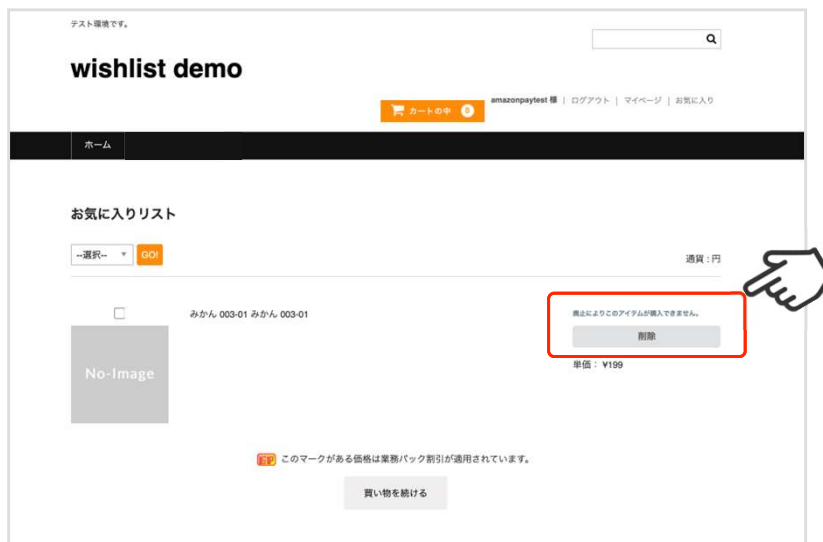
テスト環境です。

wishlist demo

カートの中 0

amazonpaytest 様 | ログアウト | マイページ | お気に入り

ホーム

お気に入りリスト

--選択-- GO!

通貨：円

みかん 003-01 みかん 003-01

廃止によりこのアイテムが購入できません。

削除

単価：¥199

No-Image

このマークがある価格は業務パック割引が適用されています。

買い物を続ける